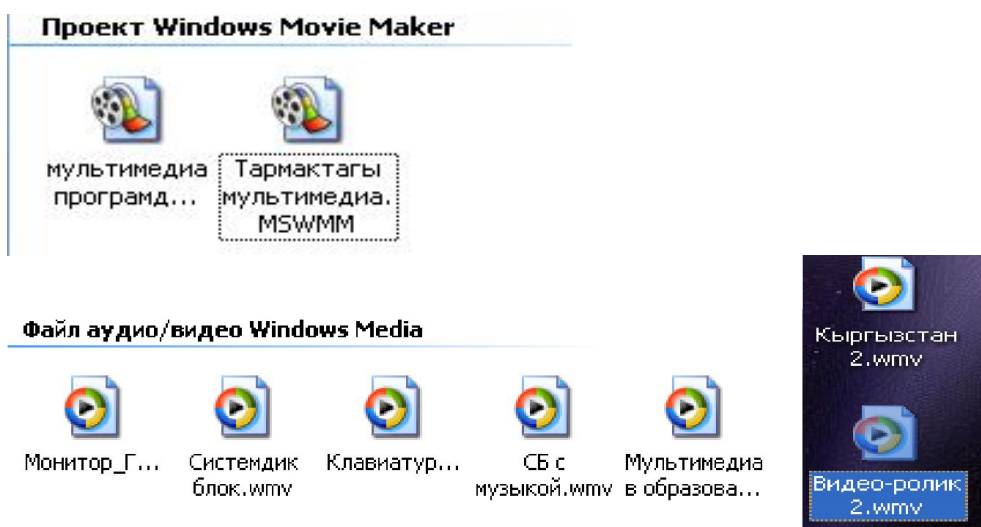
Проект Windows Movie Maker

мультимедиа программ...

Тармактагы мультимедиа. MSWMM

Файл аудио/видео Windows Media

Монитор_Г...

Системдик блок.wmv

Клавиатур...

СБ с музыкой.wmv

Мультимедиа в образова...

Кыргызстан 2.wmv

Видео-ролик 2.wmv